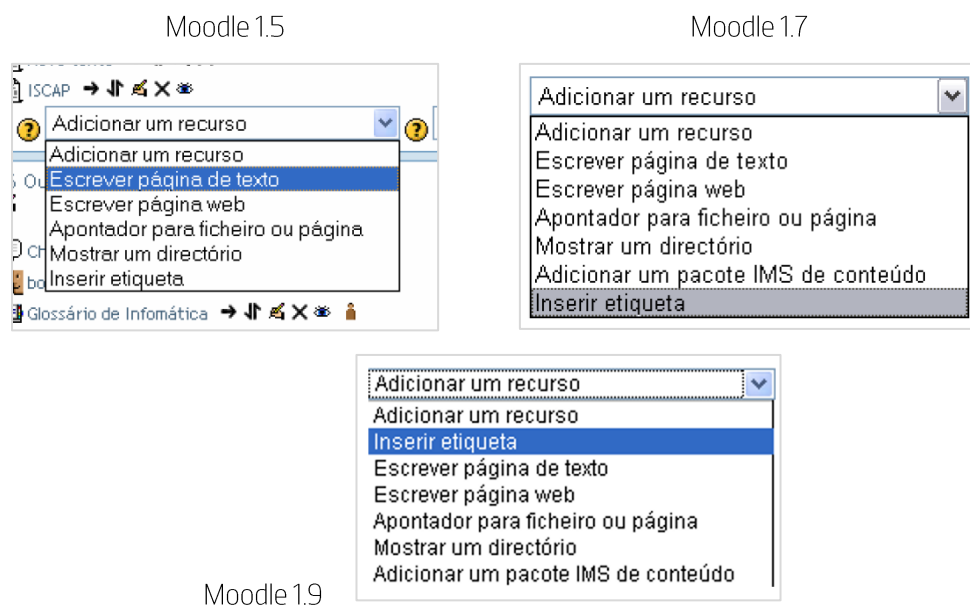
Moodle 1.5

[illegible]
ISCAP
Adicionar um recurso
Adicionar um recurso
Escrever página de texto
Escrever página web
Apontador para ficheiro ou página
Mostrar um directório
Inserir etiqueta
Ou
Ch
bo
Glossário de Infomática

Moodle 1.7

Adicionar um recurso
Adicionar um recurso
Escrever página de texto
Escrever página web
Apontador para ficheiro ou página
Mostrar um directório
Adicionar um pacote IMS de conteúdo
Inserir etiqueta

Adicionar um recurso
Adicionar um recurso
Inserir etiqueta
Escrever página de texto
Escrever página web
Apontador para ficheiro ou página
Mostrar um directório
Adicionar um pacote IMS de conteúdo

Moodle 1.9